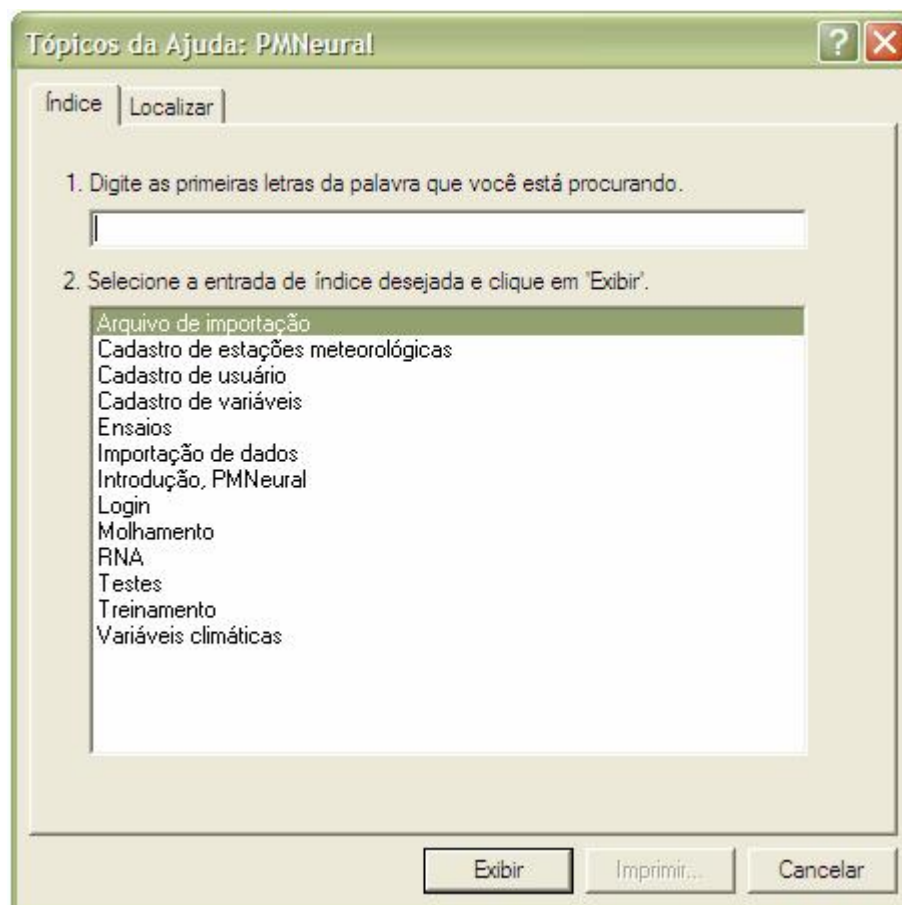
Tópicos da Ajuda: PMNeural

?

Índice | Localizar

1. Digite as primeiras letras da palavra que você está procurando.

2. Selecione a entrada de índice desejada e clique em 'Exibir'.

Arquivo de importação
Cadastro de estações meteorológicas
Cadastro de usuário
Cadastro de variáveis
Ensaios
Importação de dados
Introdução, PMNeural
Login
Molhamento
RNA
Testes
Treinamento
Variáveis climáticas

Exibir | Imprimir... | Cancelar